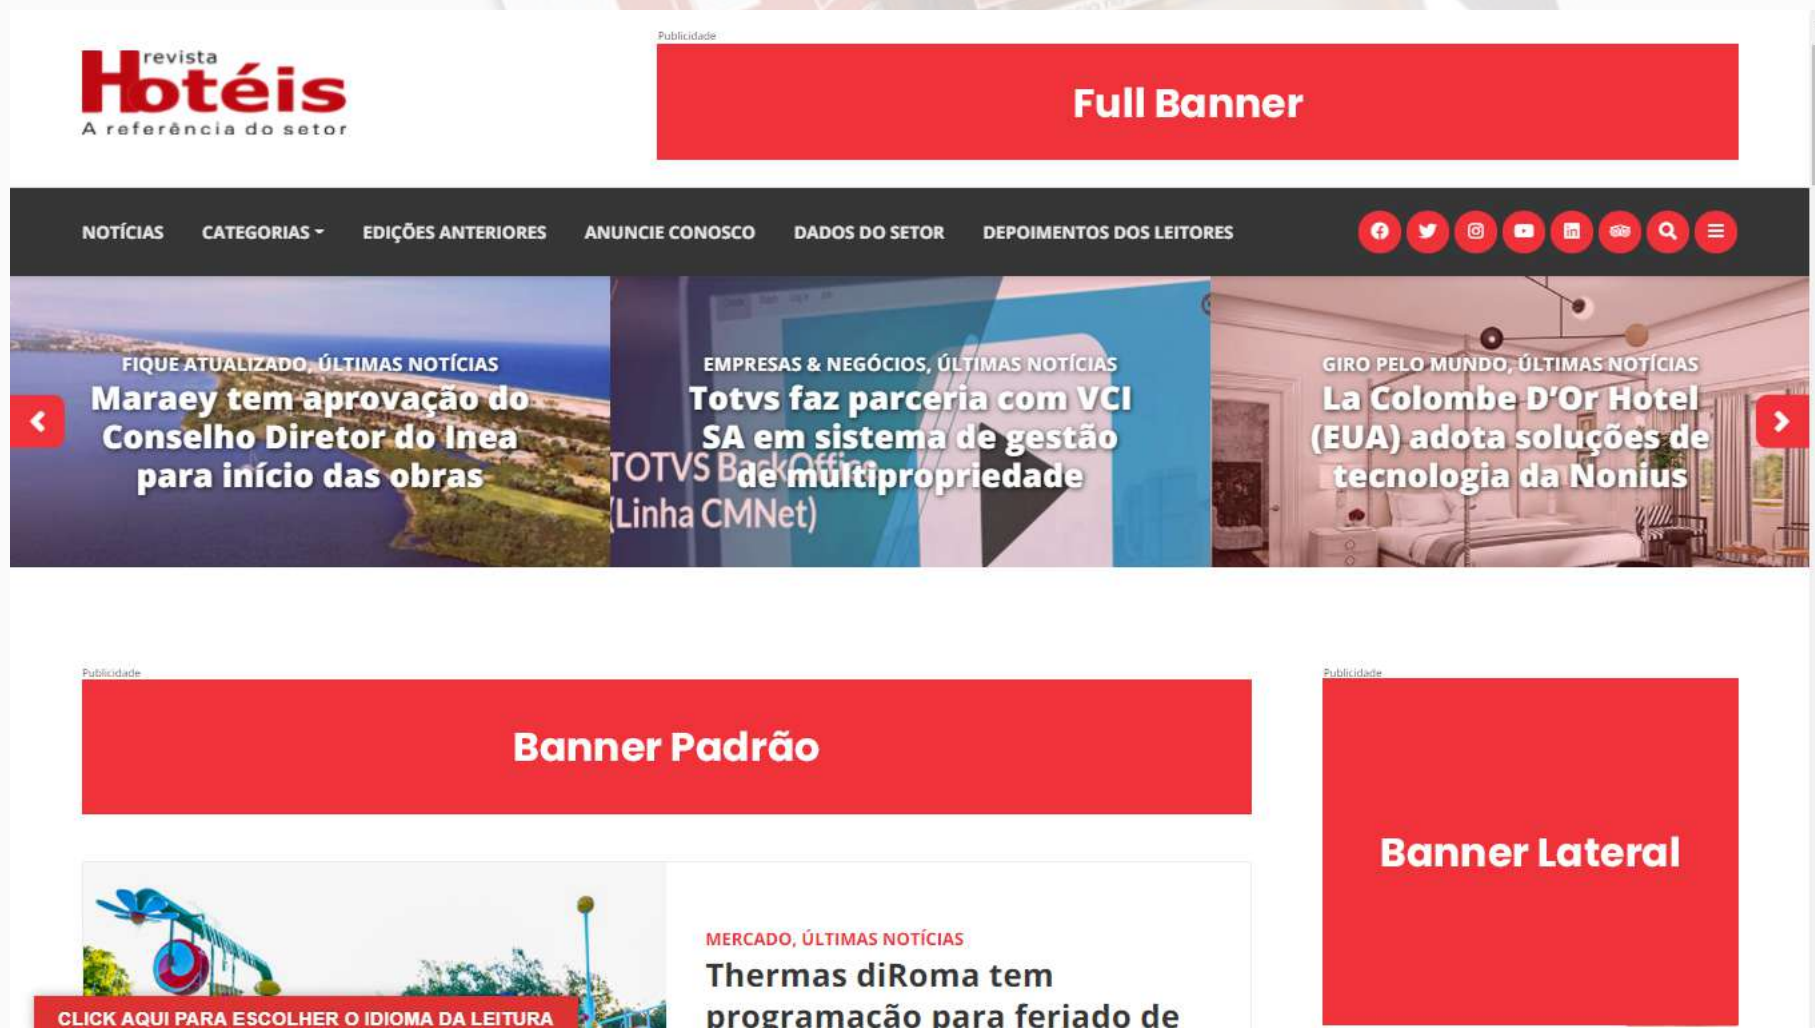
revista
Hotéis
A referência do setor

Publicidade

Full Banner

NOTÍCIAS CATEGORIAS EDIÇÕES ANTERIORES ANUNCIE CONOSCO DADOS DO SETOR DEPOIMENTOS DOS LEITORES

FIQUE ATUALIZADO, ÚLTIMAS NOTÍCIAS
Maraey tem aprovação do Conselho Diretor do Inea para início das obras

EMPRESAS & NEGÓCIOS, ÚLTIMAS NOTÍCIAS
Totvs faz parceria com VCI SA em sistema de gestão de multipropriedade

TOTVS BackOffice (Linha CMNet)

GIRO PELO MUNDO, ÚLTIMAS NOTÍCIAS
La Colombe D'Or Hotel (EUA) adota soluções de tecnologia da Nonius

Publicidade

Banner Padrão

Publicidade

Banner Lateral

MERCADO, ÚLTIMAS NOTÍCIAS
Thermas diRoma tem programação para feriado de

CLICK AQUI PARA ESCOLHER O IDIOMA DA LEITURA